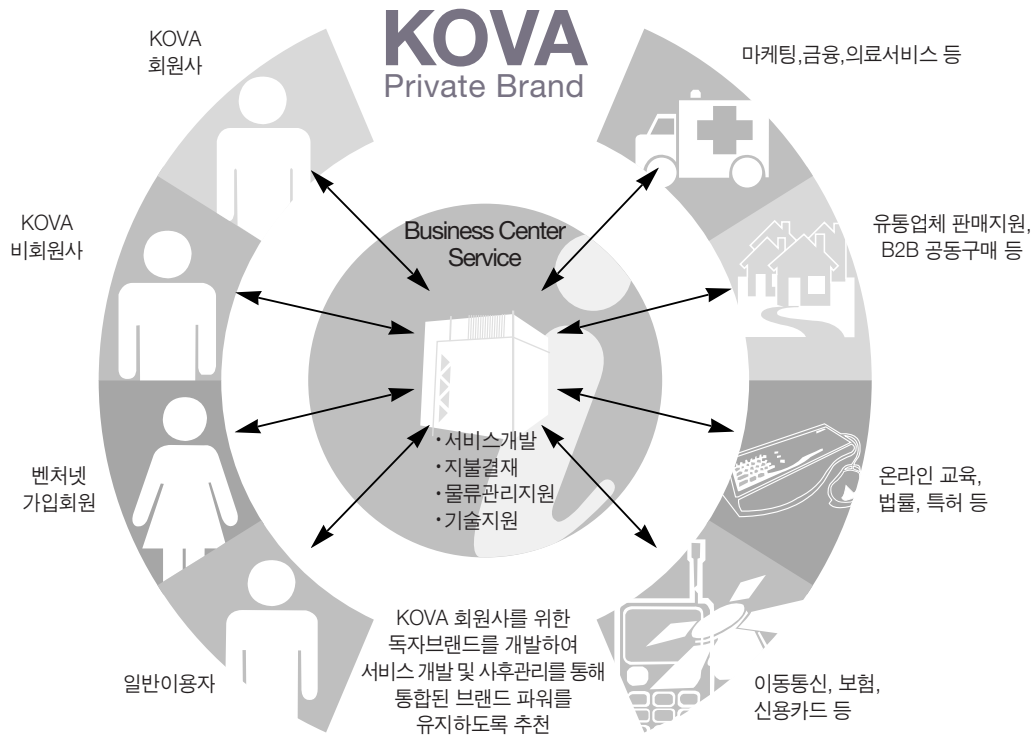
KOVA
Private Brand

KOVA
회원사

마케팅,금융,의료서비스 등

KOVA
비회원사

Business Center
Service

유통업체 판매지원,
B2B 공동구매 등

·서비스개발
·지불결재
·물류관리지원
·기술지원

벤처넷
가입회원

온라인 교육,
법률, 특허 등

KOVA 회원사를 위한
독자브랜드를 개발하여
서비스 개발 및 사후관리를 통해
통합된 브랜드 파워를
유지하도록 추천

일반이용자

이동통신, 보험,
신용카드 등